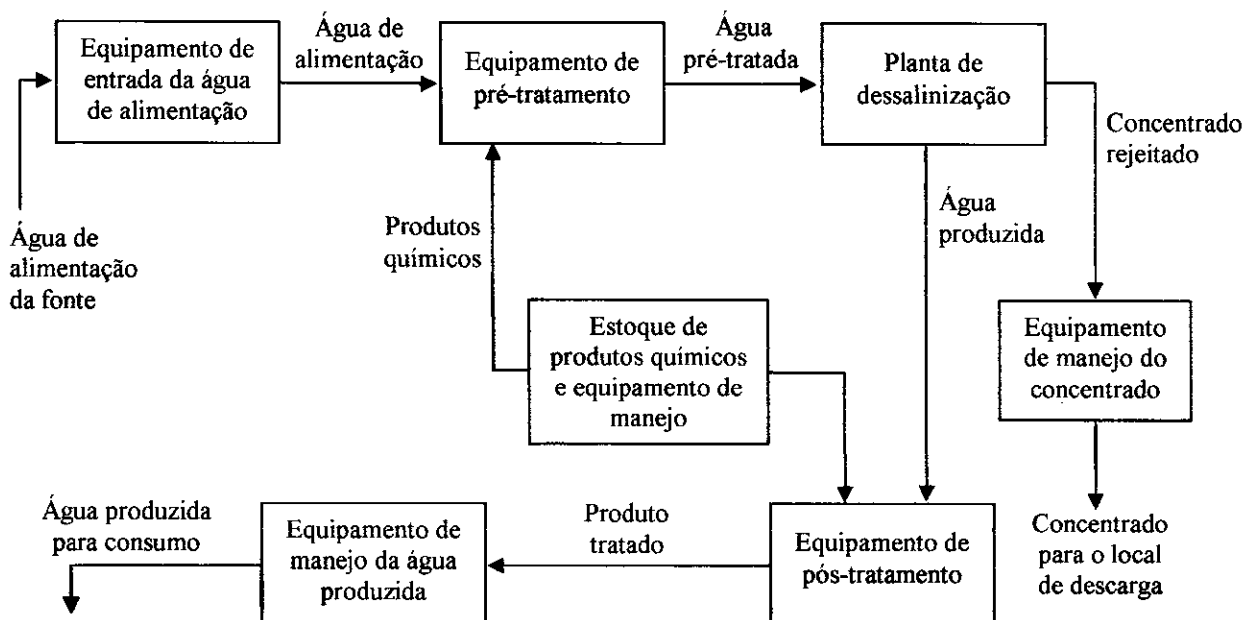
Equipamento de entrada da água de alimentação

Água de alimentação

Equipamento de pré-tratamento

Água pré-tratada

Planta de dessalinização

Concentrado rejeitado

Água de alimentação da fonte

Produtos químicos

Água produzida

Estoque de produtos químicos e equipamento de manejo

Equipamento de manejo do concentrado

Água produzida para consumo

Equipamento de manejo da água produzida

Produto tratado

Equipamento de pós-tratamento

Concentrado para o local de descarga